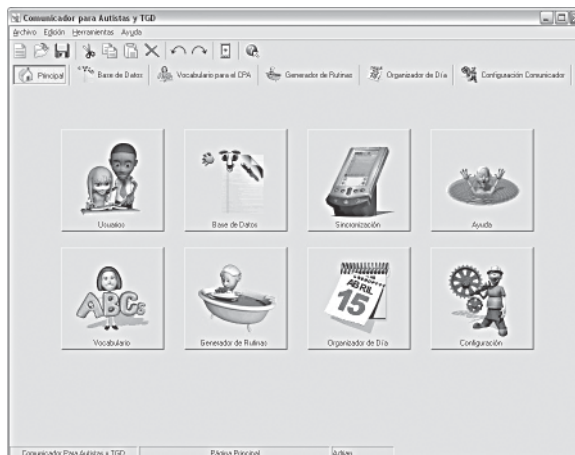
Comunicador para Autistas y TGD

Archivo Edición Herramientas Ayuda

Principal | Base de Datos | Vocabulario para el CPA | Generador de Rutinas | Organizador de Día | Configuración Comunicador

Usuarios

Base de Datos

Sincronización

Ayuda

ABCs

Vocabulario

Generador de Rutinas

ABRIL 15

Organizador de Día

Configuración

Comunicador Para Autistas y TGD | Página Principal | Activo